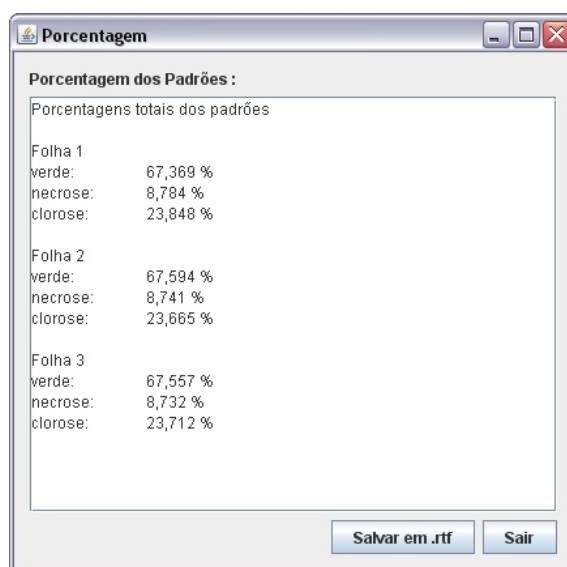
Porcentagem

Porcentagem dos Padrões :

Porcentagens totais dos padrões

Folha 1
verde: 67,369 %
necrose: 8,784 %
clorose: 23,848 %

Folha 2
verde: 67,594 %
necrose: 8,741 %
clorose: 23,665 %

Folha 3
verde: 67,557 %
necrose: 8,732 %
clorose: 23,712 %

Salvar em .rtf
Sair